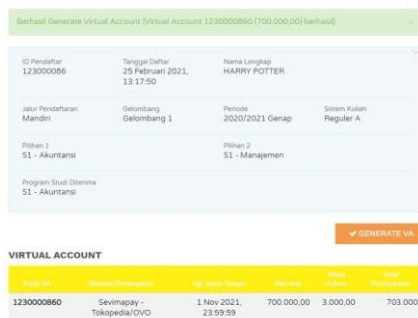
Berhasil Generate Virtual Account (Virtual Account 1230000860 (700.000,00) berhasil)

×

ID Pendaftar
123000086

Tanggal Daftar
25 Februari 2021, 13:17:50

Nama Lengkap
HARRY POTTER

Jalur Pendaftaran
Mandiri

Gelombang
Gelombang 1

Periode
2020/2021 Genap

Sistem Kuliah
Reguler A

Pilihan 1
S1 - Akuntansi

Pilihan 2
S1 - Manajemen

Program Studi Diterima
S1 - Akuntansi

✔ GENERATE VA

VIRTUAL ACCOUNT

| Kode VA | Metode Pembayaran | Tgl Jatuh Tempo | Nominal | Biaya Admin | Total Pembayaran |
|---|---|---|---|---|---|
| 1230000860 | Sevimapay - Tokopedia/OVO | 1 Nov 2021, 23:59:59 | 700.000,00 | 3.000,00 | 703.000 |